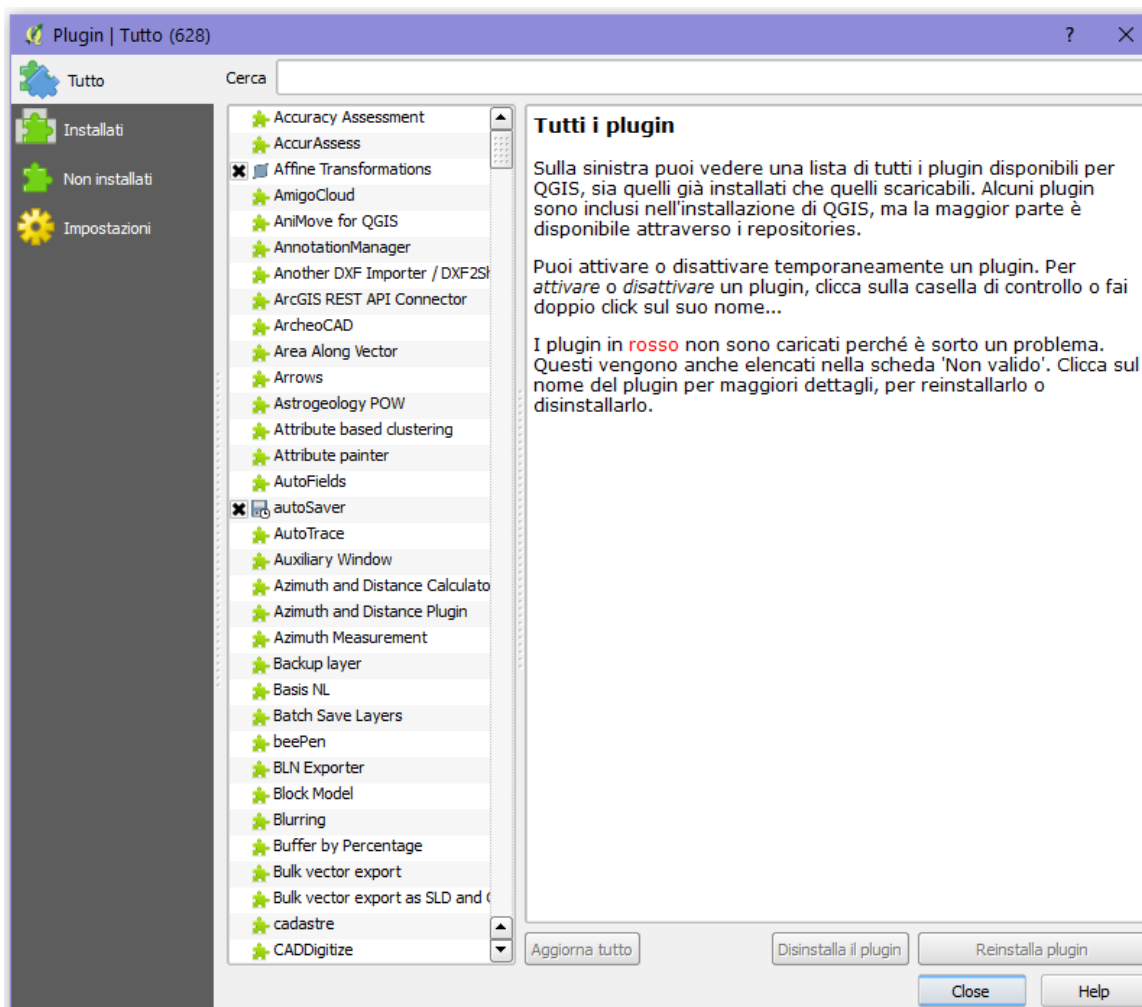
Plugin | Tutto (628)

?

Tutto

Installati

Non installati

Impostazioni

Cerca

Accuracy Assessment
AccurAssess
Affine Transformations
AmigoCloud
AniMove for QGIS
AnnotationManager
Another DXF Importer / DXF2Sh
ArcGIS REST API Connector
ArcheoCAD
Area Along Vector
Arrows
Astrogeology POW
Attribute based clustering
Attribute painter
AutoFields
autoSaver
AutoTrace
Auxiliary Window
Azimuth and Distance Calculato
Azimuth and Distance Plugin
Azimuth Measurement
Backup layer
Basis NL
Batch Save Layers
beePen
BLN Exporter
Block Model
Blurring
Buffer by Percentage
Bulk vector export
Bulk vector export as SLD and (
cadastre
CADDigitize

Tutti i plugin

Sulla sinistra puoi vedere una lista di tutti i plugin disponibili per QGIS, sia quelli già installati che quelli scaricabili. Alcuni plugin sono inclusi nell'installazione di QGIS, ma la maggior parte è disponibile attraverso i repositories.

Puoi attivare o disattivare temporaneamente un plugin. Per *attivare* o *disattivare* un plugin, clicca sulla casella di controllo o fai doppio click sul suo nome...

I plugin in rosso non sono caricati perché è sorto un problema. Questi vengono anche elencati nella scheda 'Non valido'. Clicca sul nome del plugin per maggiori dettagli, per reinstallarlo o disinstallarlo.

Aggiorna tutto

Disinstalla il plugin

Reinstalla plugin

Close

Help